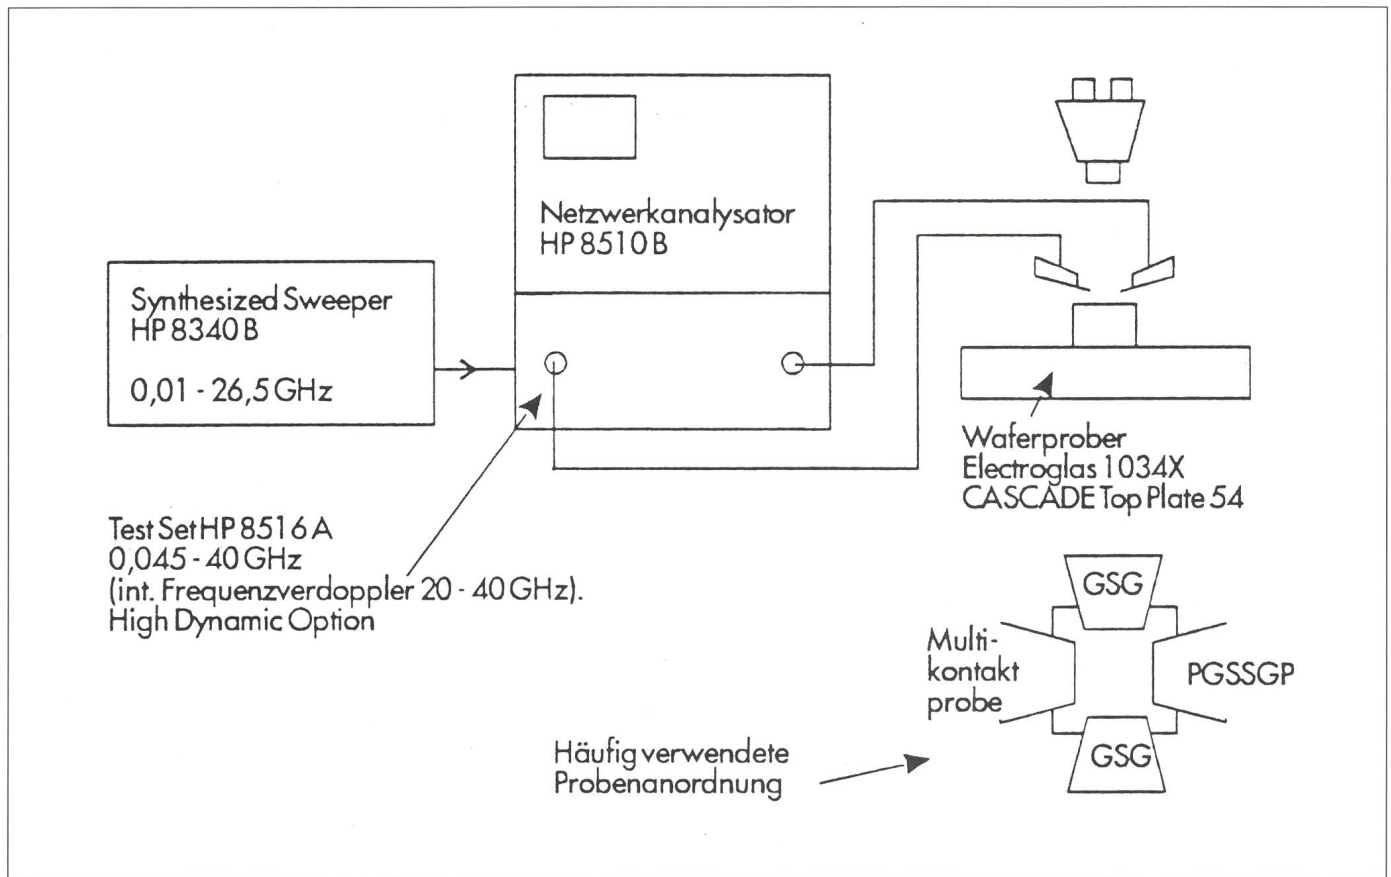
Netzwerkanalysator
HP 8510 B

Synthesized Sweeper
HP 8340 B

0,01 - 26,5 GHz

Waferprober
Electroglas 1034X
CASCADE Top Plate 54

Test Set HP 8516 A
0,045 - 40 GHz
(int. Frequenzverdoppler 20 - 40 GHz).
High Dynamic Option

GSG

Multi-
kontakt
probe

PGSSGP

GSG

Häufig verwendete
Probenanordnung